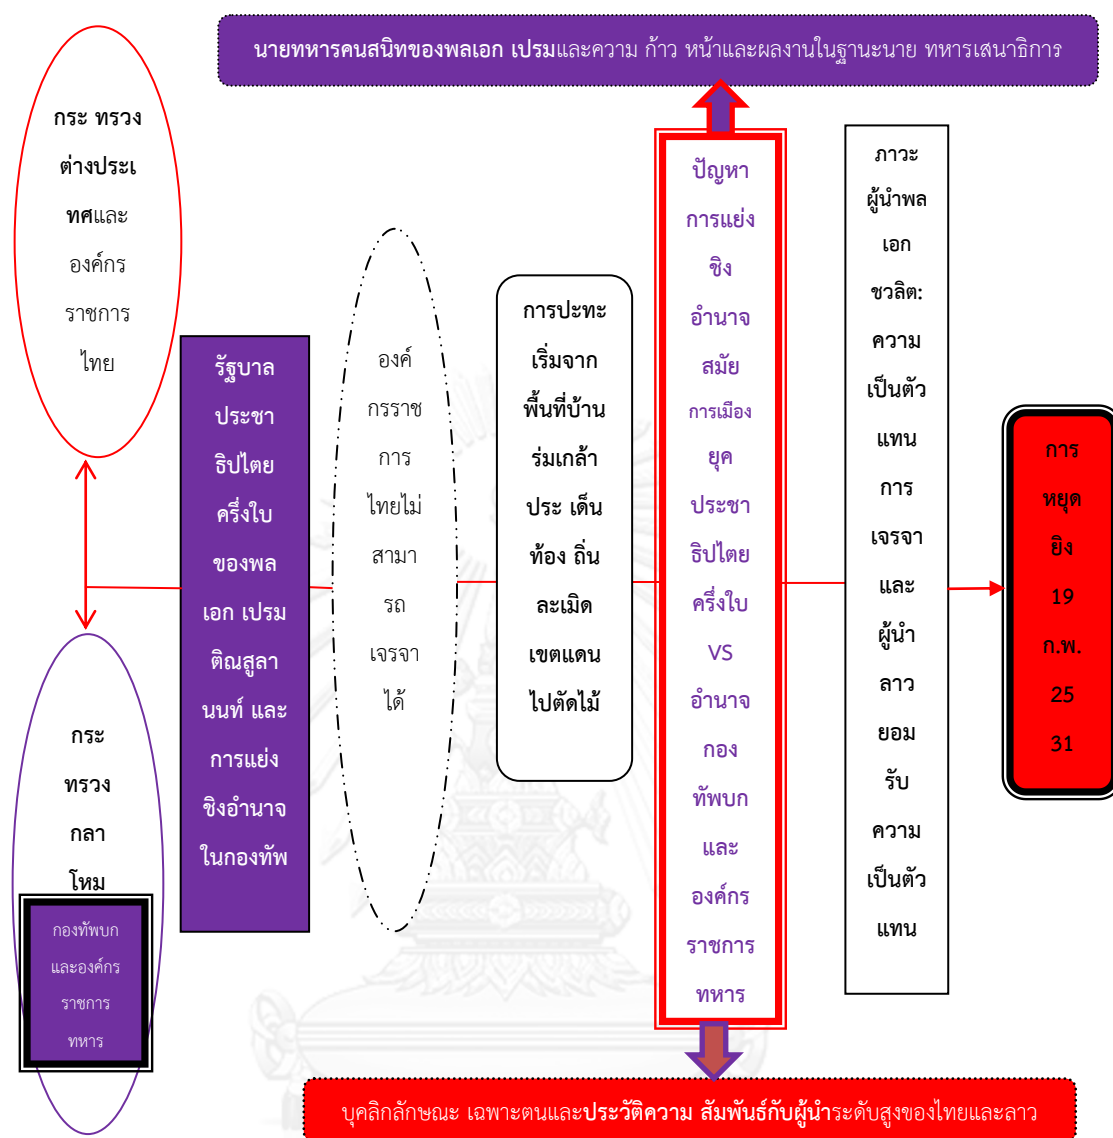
นายทหารคนสนิทของพลเอก เปรมและความ ก้าว หน้าและผลงานในฐานะนาย ทหารเสนาธิการ

กระ ทรวง ต่างประเทศและ องค์กร ราชการ ไทย

รัฐบาล ประชาธิปไตย ครึ่งใบ ของพล เอก เปรม ติณสูลานนท์ และ การแย่ง ชิงอำนาจ ในกองทัพ

องค์ กรราช การ ไทยไม่ สามา รถ เจรจา ได้

การปะทะ เริ่มจาก พื้นที่บ้าน ร่มเกล้า ประ เด็น ท้อง ถิ่น ละเมิด เขตแดน ไปตัดไม้

ปัญหา การแย่ง ชิง อำนาจ สมัย การเมือง ยุค ประชา ธิปไตย ครึ่งใบ VS อำนาจ กอง ทัพบก และ องค์กร ราชการ ทหาร

ภาวะ ผู้นำพล เอก ชวลิต: ความ เป็นตัว แทน การ เจรจา และ ผู้นำ ลาว ยอม รับ ความ เป็นตัว แทน

การ หยุด ยิง 19 ก.พ. 25 31

กระ ทรวง กลา โหม

กองทัพบก และองค์กร ราชการ ทหาร

บุคลิกลักษณะ เฉพาะตนและประวัติความ สัมพันธ์กับผู้นำระดับสูงของไทยและลาว